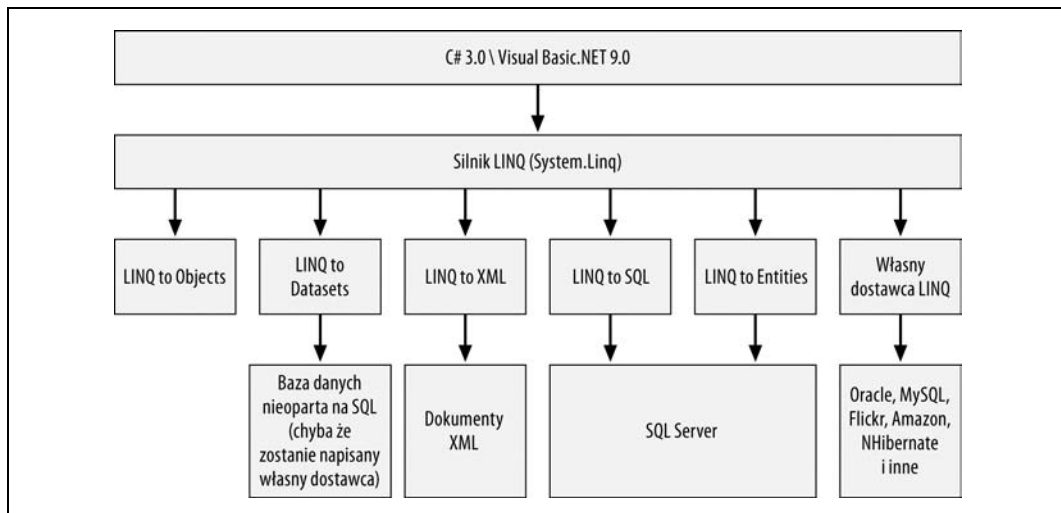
C# 3.0 \ Visual Basic.NET 9.0

Silnik LINQ (System.Linq)

LINQ to Objects

LINQ to Datasets

LINQ to XML

LINQ to SQL

LINQ to Entities

Własny dostawca LINQ

Baza danych nieoparta na SQL (chyba że zostanie napisany własny dostawca)

Dokumenty XML

SQL Server

Oracle, MySQL, Flickr, Amazon, NHibernate i inne